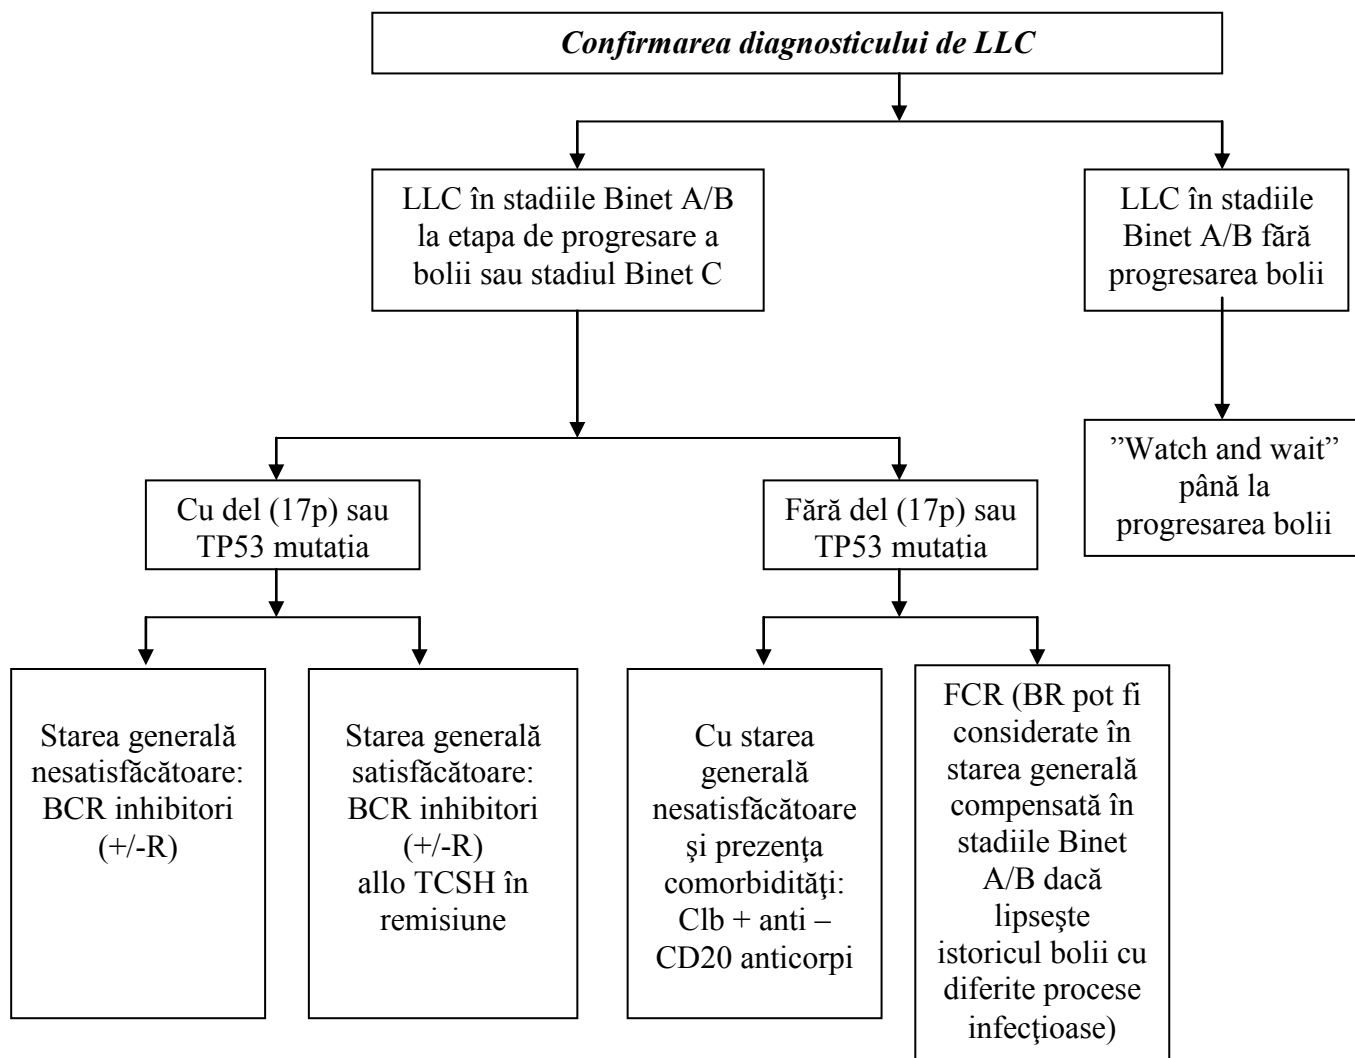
*Confirmarea diagnosticului de LLC*

LLC în stadiile Binet A/B la etapa de progresare a bolii sau stadiul Binet C

LLC în stadiile Binet A/B fără progresarea bolii

Cu del (17p) sau TP53 mutația

Fără del (17p) sau TP53 mutația

”Watch and wait” până la progresarea bolii

Starea generală nesatisfăcătoare: BCR inhibitori (+/-R)

Starea generală satisfăcătoare: BCR inhibitori (+/-R) allo TCSH în remisiune

Cu starea generală nesatisfăcătoare şi prezenţa comorbidităţi: Clb + anti – CD20 anticorpi

FCR (BR pot fi considerate în starea generală compensată în stadiile Binet A/B dacă lipseşte istoricul bolii cu diferite procese infecţioase)